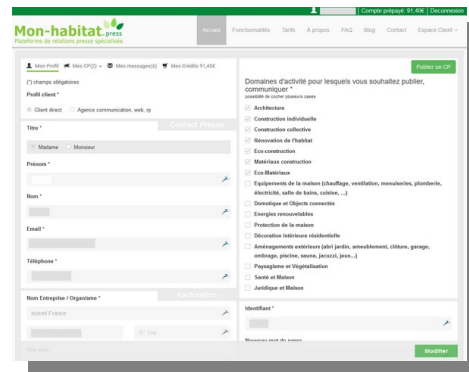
Compte prépayé: 91,40€ | Déconnexion

Mon-habitat.press
Plateforme de relations presse spécialisée

Accueil Fonctionnalités Tarifs A propos FAQ Blog Contact Espace Client

Mon Profil Mes CP(2) Mes messages(6) Mes Crédits 91,40€

(*) champs obligatoires

Profil client *

Client direct Agence communication, web, rp

Titre * Contact Presse

Madame Monsieur

Prénom *

Nom *

Email *

Téléphone *

Nom Entreprise / Organisme * Facturation

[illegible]

Publier un CP

Domaines d'activité pour lesquels vous souhaitez publier, communiquer *
possible de cocher plusieurs cases

Architecture
Construction individuelle
Construction collective
Rénovation de l'habitat
Eco-construction
Matériaux construction
Eco-Matériaux
Equipements de la maison (chauffage, ventilation, menuiseries, plomberie, électricité, salle de bains, cuisine, ...)
Domotique et Objects connectés
Energies renouvelables
Protection de la maison
Décoration intérieure résidentielle
Aménagements extérieurs (abri jardin, ameublement, clôture, garage, ombrage, piscine, sauna, jacuzzi, jeux...)
Paysagisme et Végétalisation
Santé et Maison
Juridique et Maison

Identifiant *

Nouveau mot de passe

Modifier